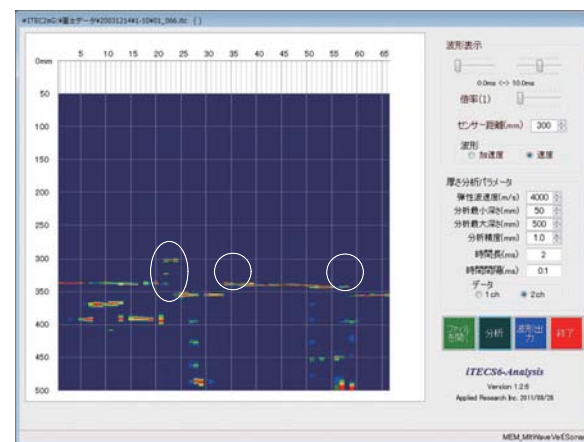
¥ITEC2aG:¥富士データ¥2003121¥1-10¥01_066.itc ( )

0mm 5 10 15 20 25 30 35 40 45 50 55 60 65

50
100
150
200
250
300
350
400
450
500

波形表示
0.0ms <-> 10.0ms
倍率(1)
センサー距離(mm) 300
波形
加速度 速度

厚さ分析パラメータ
弾性波速度(m/s) 4000
分析最小深さ(mm) 50
分析最大深さ(mm) 500
分析精度(mm) 1.0
時間長(ms) 2
時間間隔(ms) 0.1
データ
1ch 2ch

ファイルを開く
分析
波形出力
終了

iTECS6-Analysis
Version 1.2.6
Applied Research Inc. 2011/08/26

MEM_MRWaveVeEScore